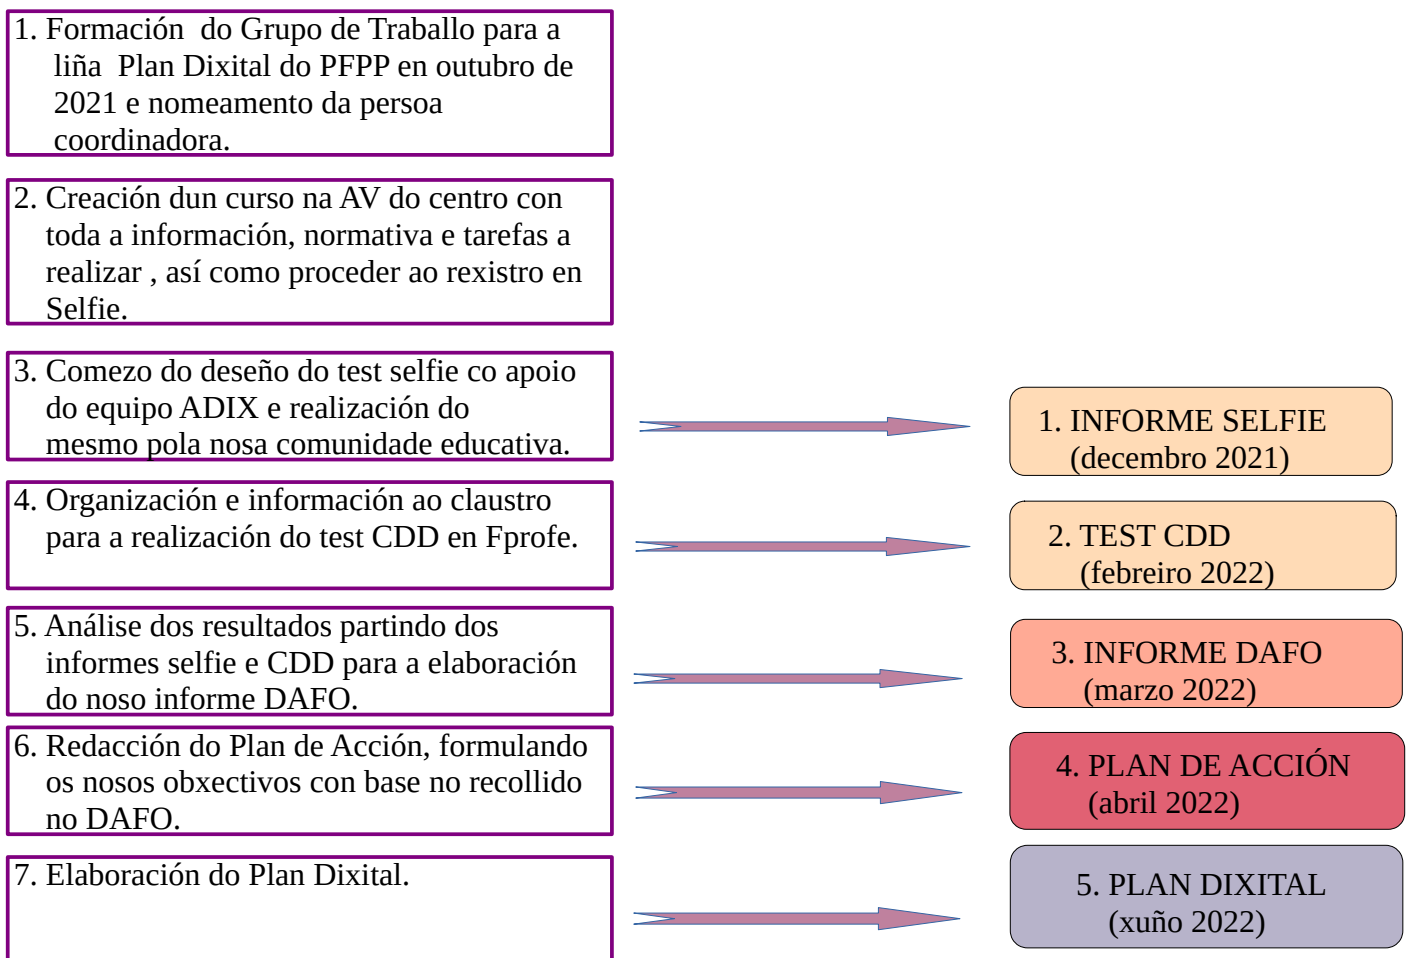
1. Formación do Grupo de Traballo para a liña Plan Dixital do PFPP en outubro de 2021 e nomeamento da persoa coordinadora.

2. Creación dun curso na AV do centro con toda a información, normativa e tarefas a realizar , así como proceder ao rexistro en Selfie.

3. Comezo do deseño do test selfie co apoio do equipo ADIX e realización do mesmo pola nosa comunidade educativa.

1. INFORME SELFIE (decembro 2021)

4. Organización e información ao claustro para a realización do test CDD en Fprofe.

2. TEST CDD (febreiro 2022)

5. Análise dos resultados partindo dos informes selfie e CDD para a elaboración do noso informe DAFO.

3. INFORME DAFO (marzo 2022)

6. Redacción do Plan de Acción, formulando os nosos obxectivos con base no recollido no DAFO.

4. PLAN DE ACCIÓN (abril 2022)

7. Elaboración do Plan Dixital.

5. PLAN DIXITAL (xuño 2022)